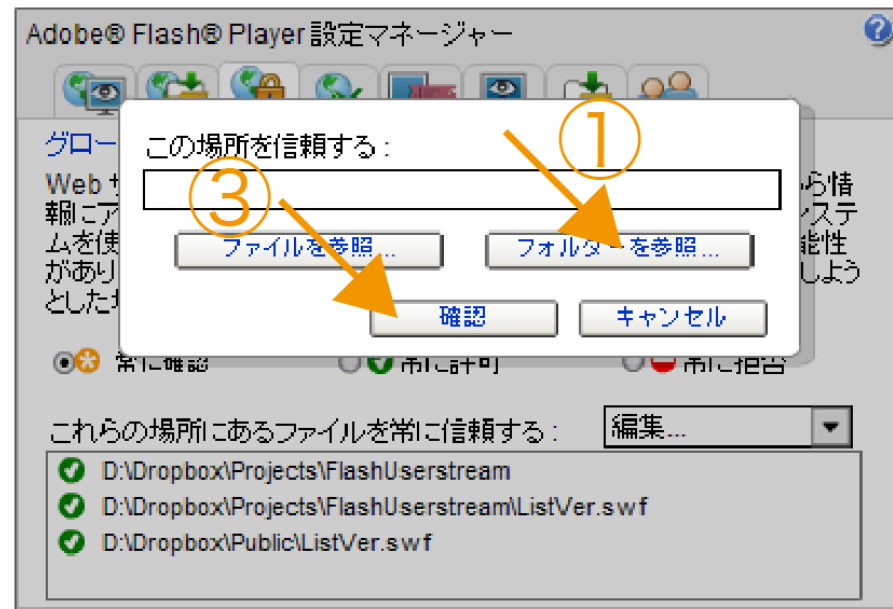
Adobe® Flash® Player 設定マネージャー

グロー

Web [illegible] 報にア ムを使 があり とした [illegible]

ら情 ンステ 能性 しよう

この場所を信頼する：

①

③

ファイルを参照...

フォルダーを参照...

確認

キャンセル

常に確認　常に許可　常に拒否

これらの場所にあるファイルを常に信頼する：

編集...

D:\Dropbox\Projects\FlashUserstream

D:\Dropbox\Projects\FlashUserstream\ListVer.swf

D:\Dropbox\Public\ListVer.swf